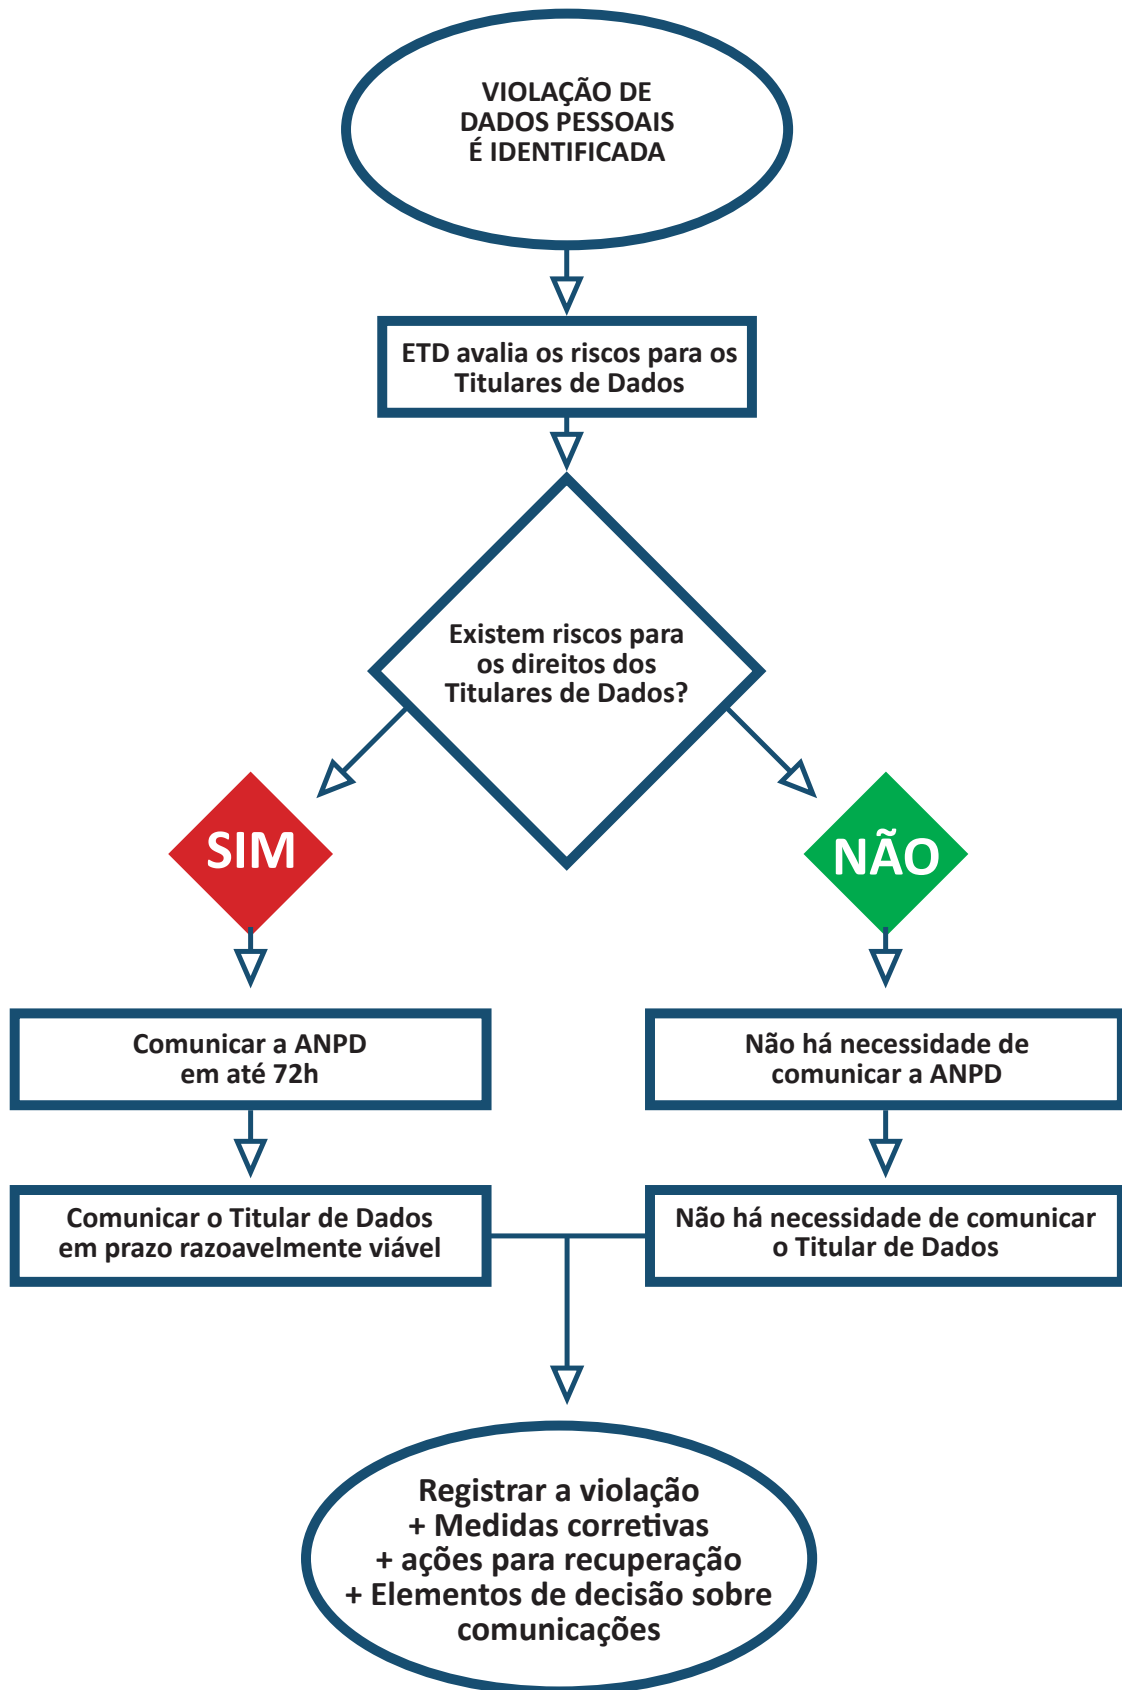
VIOLAÇÃO DE DADOS PESSOAIS É IDENTIFICADA

ETD avalia os riscos para os Titulares de Dados

Existem riscos para os direitos dos Titulares de Dados?

SIM

NÃO

Comunicar a ANPD em até 72h

Não há necessidade de comunicar a ANPD

Comunicar o Titular de Dados em prazo razoavelmente viável

Não há necessidade de comunicar o Titular de Dados

Registrar a violação
+ Medidas corretivas
+ ações para recuperação
+ Elementos de decisão sobre comunicações